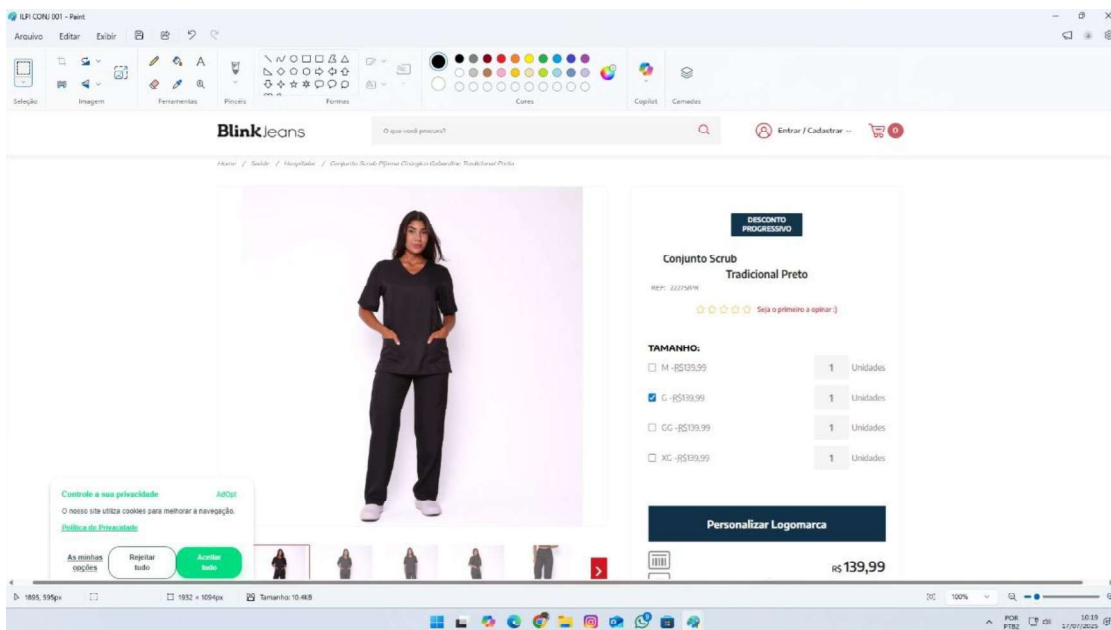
ILPI CONJ 001 - Paint

Arquivo Editar Exibir

Seleção Imagem Ferramentas Pincéis Formas Cores Copilot Camadas

BlinkJeans

O que você procura?

Entrar / Cadastrar

0

Home / Saúde / Hospitalar / Conjunto Scrub Pijama Cirúrgico Gabardine Tradicional Preto

DESCONTO PROGRESSIVO

Conjunto Scrub Tradicional Preto

REF: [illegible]

Seja o primeiro a opinar :)

TAMANHO:

M - R$139,99 1 Unidades

G - R$139,99 1 Unidades

GG - R$139,99 1 Unidades

XG - R$139,99 1 Unidades

Personalizar Logomarca

R$ 139,99

Controle a sua privacidade AdOpt

O nosso site utiliza cookies para melhorar a navegação.

Política de Privacidade

As minhas opções

Rejeitar tudo

Aceitar tudo

1895, 595px 1932 × 1094px Tamanho: 10,4KB 100%

POR PTB2 10:19 17/07/2025